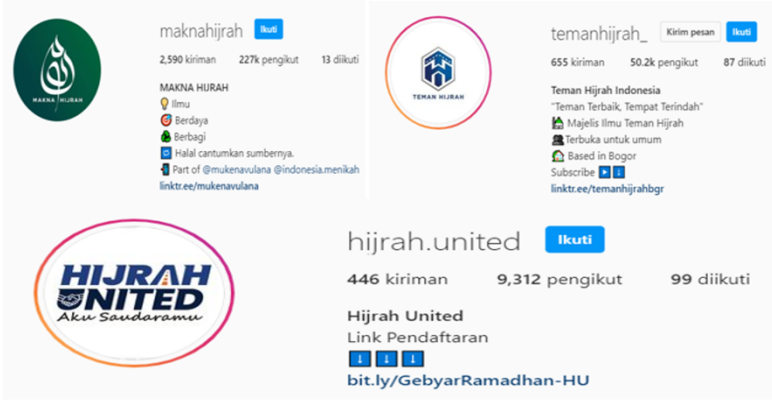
MAKNA HIJRAH

maknahijrah Ikuti

2,590 kiriman 227k pengikut 13 diikuti

MAKNA HIJRAH
💡 Ilmu
🎯 Berdaya
🤲 Berbagi
🆗 Halal cantumkan sumbernya.
📲 Part of @mukenavulana @indonesia.menikah
linktr.ee/mukenavulana

TEMAN HIJRAH

temanhijrah_ Kirim pesan Ikuti

655 kiriman 50.2k pengikut 87 diikuti

Teman Hijrah Indonesia
"Teman Terbaik, Tempat Terindah"
🕌 Majelis Ilmu Teman Hijrah
👥 Terbuka untuk umum
🏡 Based in Bogor
Subscribe ▶️ ⬇️
linktr.ee/temanhijrahbgr

HIJRAH UNITED
Aku Saudaramu

hijrah.united Ikuti

446 kiriman 9,312 pengikut 99 diikuti

Hijrah United
Link Pendaftaran
⬇️ ⬇️ ⬇️
bit.ly/GebyarRamadhan-HU